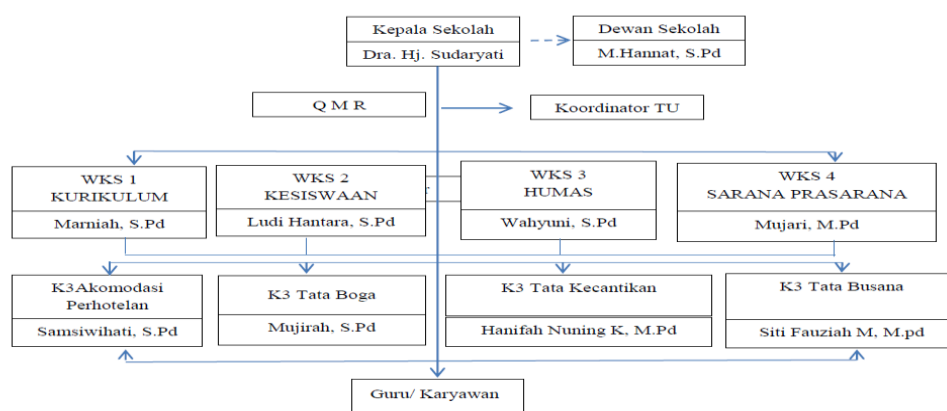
Kepala Sekolah
Dra. Hj. Sudaryati

Dewan Sekolah
M.Hannat, S.Pd

Q M R

Koordinator TU

WKS 1
KURIKULUM
Marniah, S.Pd

WKS 2
KESISWAAN
Ludi Hantara, S.Pd

WKS 3
HUMAS
Wahyuni, S.Pd

WKS 4
SARANA PRASARANA
Mujari, M.Pd

K3Akomodasi Perhotelan
Samsiwihati, S.Pd

K3 Tata Boga
Mujirah, S.Pd

K3 Tata Kecantikan
Hanifah Nuning K, M.Pd

K3 Tata Busana
Siti Fauziah M, M.pd

Guru/ Karyawan